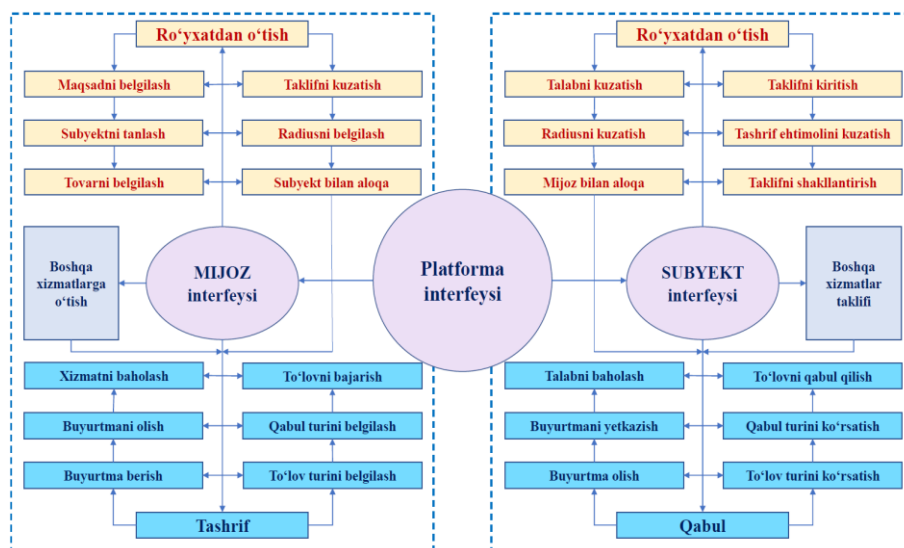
Ro‘yxatdan o‘tish

Maqsadni belgilash
Taklifni kuzatish
Subyektni tanlash
Radiusni belgilash
Tovarni belgilash
Subyekt bilan aloqa

Boshqa xizmatlarga o‘tish

MIJOZ interfeysi

Platforma interfeysi

Xizmatni baholash
To‘lovni bajarish
Buyurtmani olish
Qabul turini belgilash
Buyurtma berish
To‘lov turini belgilash

Tashrif

Ro‘yxatdan o‘tish

Talabni kuzatish
Taklifni kiritish
Radiusni kuzatish
Tashrif ehtimolini kuzatish
Mijoz bilan aloqa
Taklifni shakllantirish

SUBYEKT interfeysi

Boshqa xizmatlar taklifi

Talabni baholash
To‘lovni qabul qilish
Buyurtmani yetkazish
Qabul turini ko‘rsatish
Buyurtma olish
To‘lov turini ko‘rsatish

Qabul